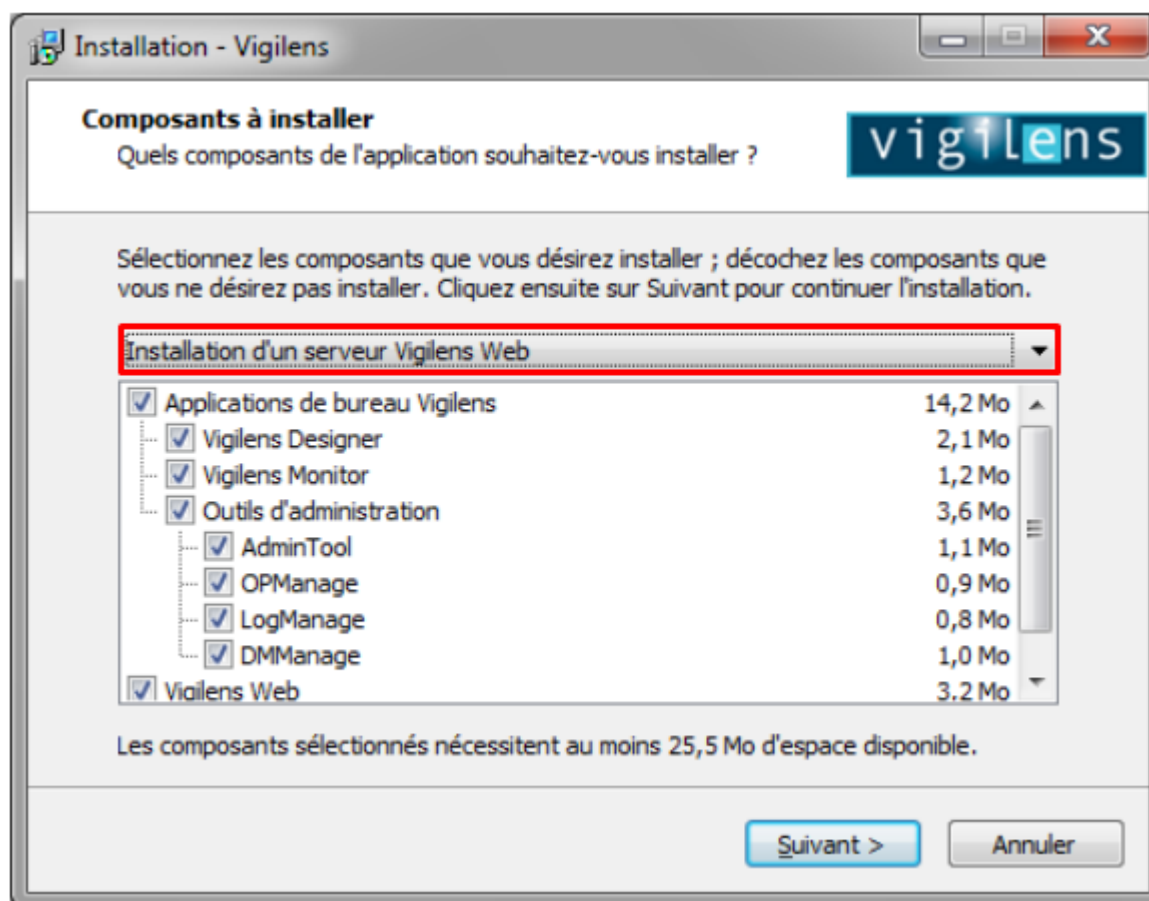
Installation - Vigilens

Composants à installer
Quels composants de l'application souhaitez-vous installer ?

vigilens

Sélectionnez les composants que vous désirez installer ; décochez les composants que vous ne désirez pas installer. Cliquez ensuite sur Suivant pour continuer l'installation.

Installation d'un serveur Vigilens Web

| | |
|---|---|
| Applications de bureau Vigilens | 14,2 Mo |
| Vigilens Designer | 2,1 Mo |
| Vigilens Monitor | 1,2 Mo |
| Outils d'administration | 3,6 Mo |
| AdminTool | 1,1 Mo |
| OPManage | 0,9 Mo |
| LogManage | 0,8 Mo |
| DMManage | 1,0 Mo |
| Vigilens Web | 3,2 Mo |

Les composants sélectionnés nécessitent au moins 25,5 Mo d'espace disponible.

Suivant >
Annuler